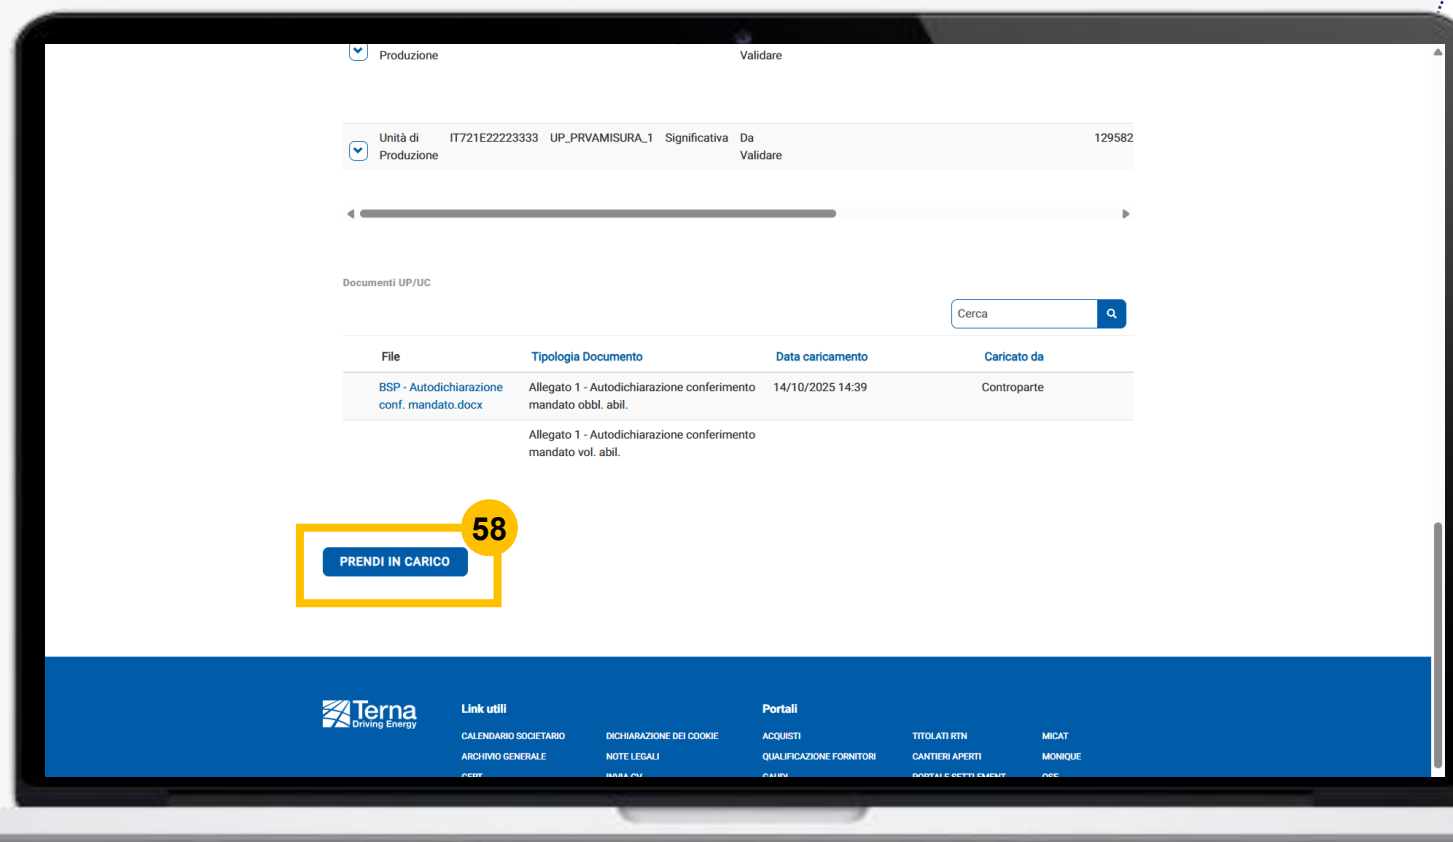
| | | | | | |
|---|---|---|---|---|---|
| Produzione | | | | Validare | |
| Unità di Produzione | IT721E22223333 | UP_PRVAMISURA_1 | Significativa | Da Validare | 129582 |

Documenti UP/UC

Cerca

| File | Tipologia Documento | Data caricamento | Caricato da |
|---|---|---|---|
| BSP - Autodichiarazione conf. mandato.docx | Allegato 1 - Autodichiarazione conferimento mandato obbl. abil. | 14/10/2025 14:39 | Controparte |
| | Allegato 1 - Autodichiarazione conferimento mandato vol. abil. | | |

58

PRENDI IN CARICO

Terna Driving Energy

Link utili

CALENDARIO SOCIETARIO
ARCHIVIO GENERALE
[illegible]
DICHIARAZIONE DEI COOKIE
NOTE LEGALI
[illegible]

Portali

ACQUISTI
QUALIFICAZIONE FORNITORI
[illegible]
TITOLATI RTN
CANTIERI APERTI
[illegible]
MICAT
MONIQUE
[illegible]